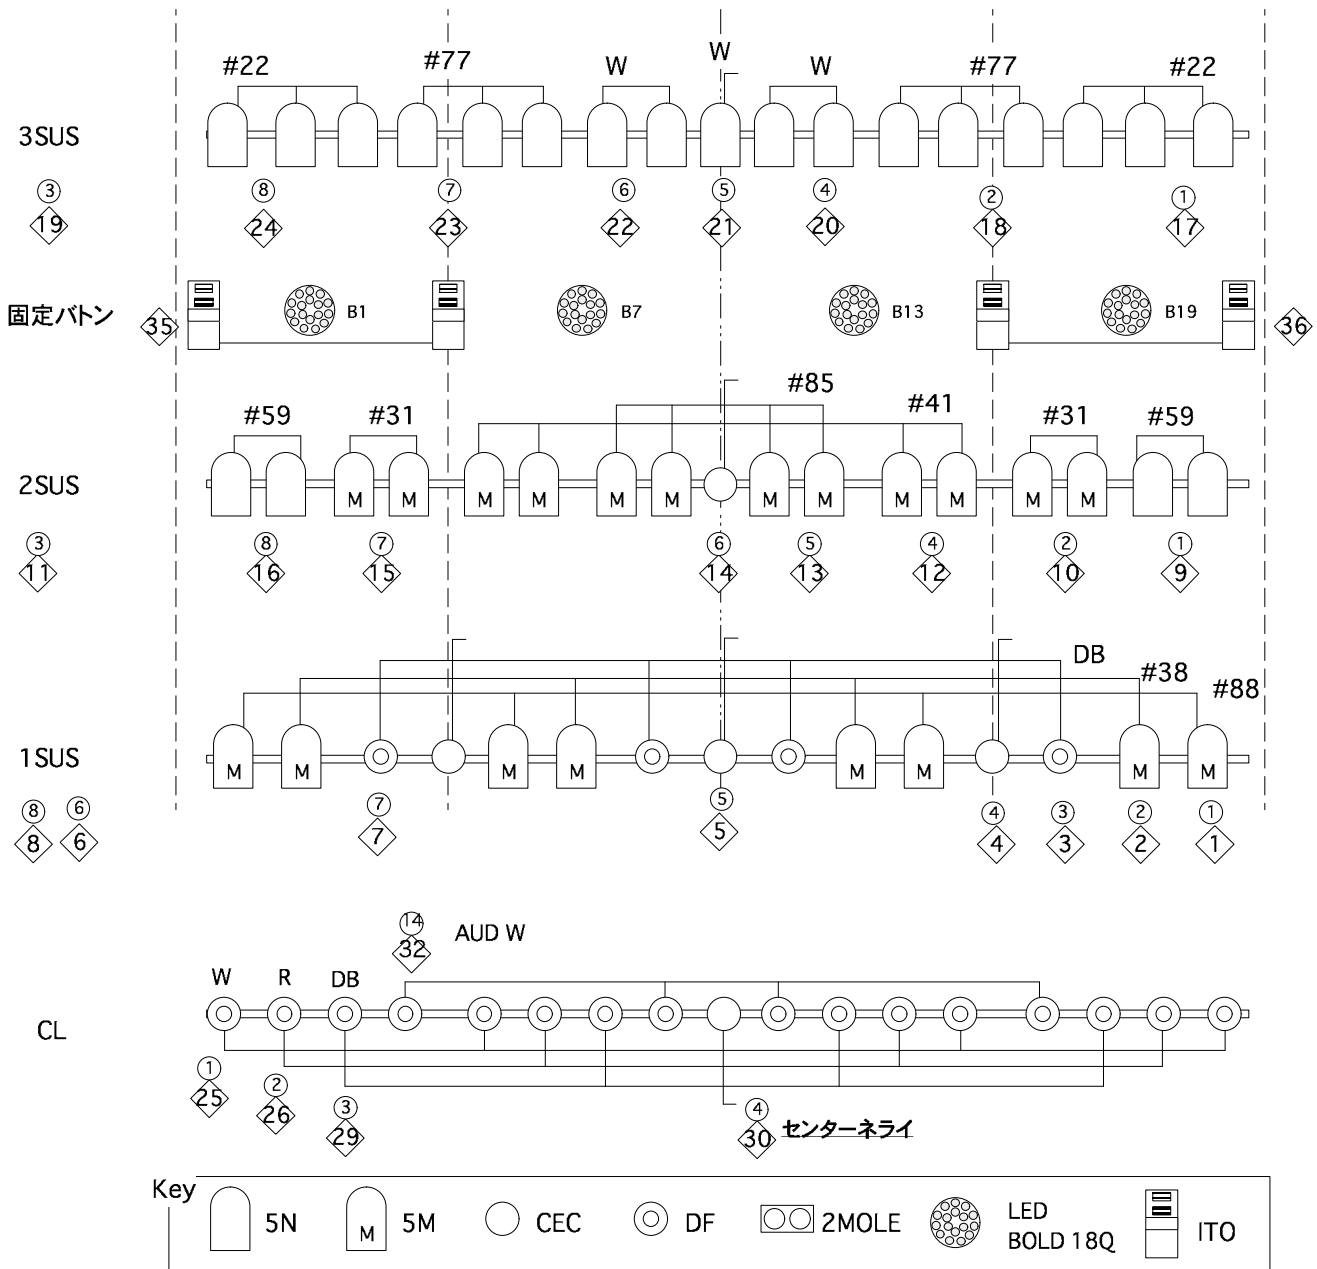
#22 #77 W W W #77 #22

3SUS

③ 19
⑧ 24
⑦ 23
⑥ 22
⑤ 21
④ 20
② 18
① 17

固定バトン
35
B1
B7
B13
B19
36

#85
#59 #31 #41 #31 #59

2SUS

M M M M M M M M M M M M

③ 11
⑧ 16
⑦ 15
⑥ 14
⑤ 13
④ 12
② 10
① 9

DB
#38
#88

1SUS

M M M M M M M M

⑧ 8
⑥ 6
⑦ 7
⑤ 5
④ 4
③ 3
② 2
① 1

⑭ 32 AUD W

W R DB

CL

① 25
② 26
③ 29
④ 30 センターネライ

Key
5N
M 5M
CEC
DF
2MOLE
LED BOLD 18Q
ITO